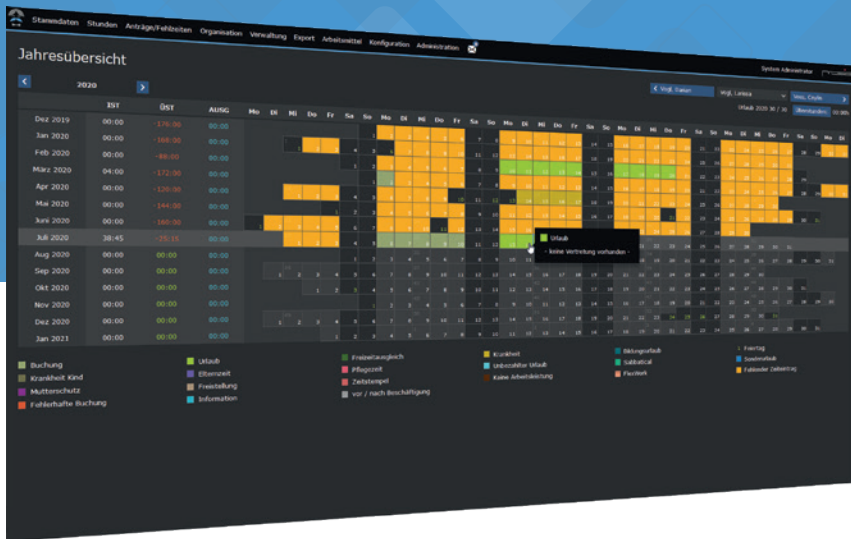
Stammdaten Stunden Anträge/Fehlzeiten Organisation Verwaltung Export Arbeitsmittel Konfiguration Administration

Jahresübersicht

System Administrator

2020

Vogt, Daniel

Vogt, Larissa

Urlaub 2020 30 / 30

Überstunden

| | IST | ÖST | AUSG |
|---|---|---|---|
| Dez 2019 | 00:00 | -176:00 | 00:00 |
| Jan 2020 | 00:00 | -168:00 | 00:00 |
| Feb 2020 | 00:00 | -88:00 | 00:00 |
| März 2020 | 04:00 | -172:00 | 00:00 |
| Apr 2020 | 00:00 | -120:00 | 00:00 |
| Mai 2020 | 00:00 | -144:00 | 00:00 |
| Juni 2020 | 00:00 | -160:00 | 00:00 |
| Juli 2020 | 38:45 | -75:15 | 00:00 |
| Aug 2020 | 00:00 | 00:00 | 00:00 |
| Sep 2020 | 00:00 | 00:00 | 00:00 |
| Okt 2020 | 00:00 | 00:00 | 00:00 |
| Nov 2020 | 00:00 | 00:00 | 00:00 |
| Dez 2020 | 00:00 | 00:00 | 00:00 |
| Jan 2021 | 00:00 | 00:00 | 00:00 |

Mo Di Mi Do Fr Sa So Mo Di Mi Do Fr Sa So Mo Di Mi Do Fr Sa So Mo Di Mi Do Fr Sa So Mo Di Mi Do Fr Sa So Mo Di

Urlaub
- keine Vertretung vorhanden -

Buchung
Krankheit Kind
Mutterschutz
Fehlerhafte Buchung
Urlaub
Elternzeit
Freistellung
Information
Freizeitausgleich
Pflegezeit
Zeitstempel
vor / nach Beschäftigung
Krankheit
Unbezahlter Urlaub
Keine Arbeitsleistung
Bildungsurlaub
Sabbatical
FlexWork
Feiertag
Sonderurlaub
Fehlender Zeiteintrag